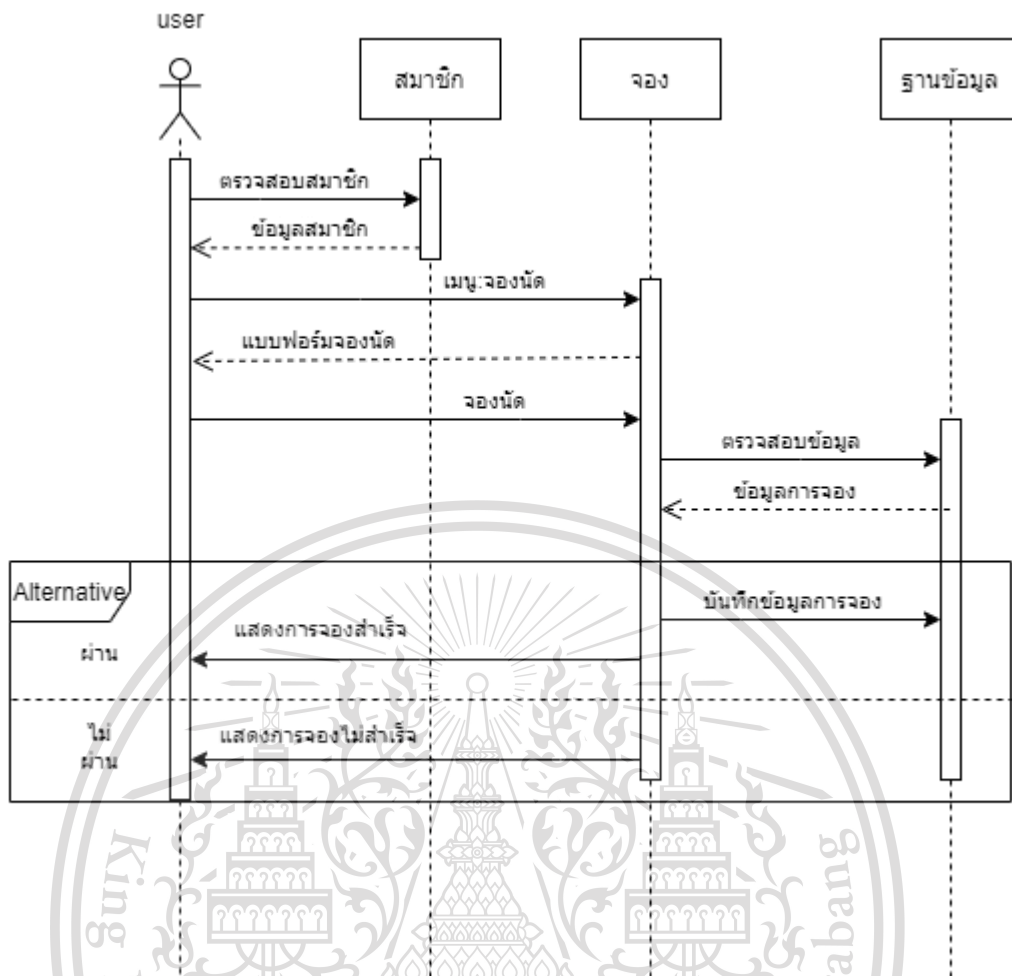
user

สมาชิก

จอง

ฐานข้อมูล

ตรวจสอบสมาชิก

ข้อมูลสมาชิก

เมนู:จองนัด

แบบฟอร์มจองนัด

จองนัด

ตรวจสอบข้อมูล

ข้อมูลการจอง

Alternative

บันทึกข้อมูลการจอง

แสดงการจองสำเร็จ

ผ่าน

ไม่ผ่าน

แสดงการจองไม่สำเร็จ

King

abang